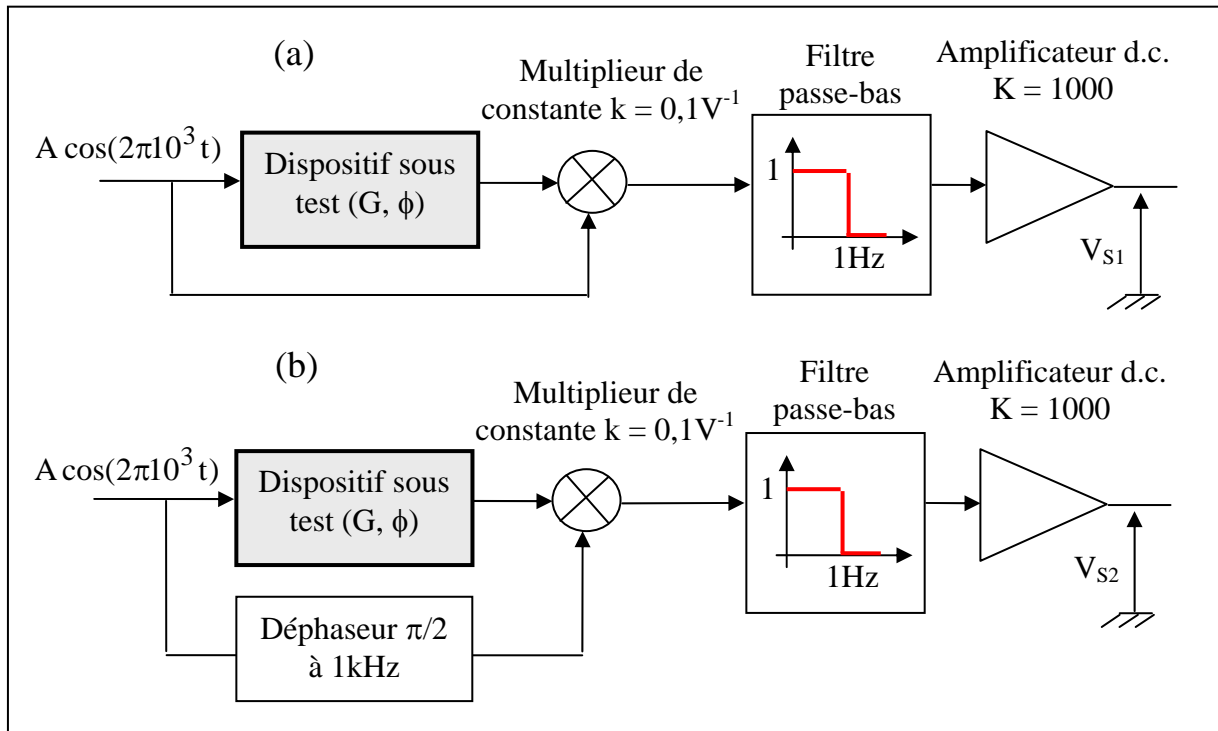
(a)

Multiplieur de constante $k = 0{,}1V^{-1}$

Filtre passe-bas

Amplificateur d.c. $K = 1000$

$A\cos(2\pi10^3 t)$

Dispositif sous test ($G$, $\phi$)

1

1Hz

$V_{S1}$

(b)

Multiplieur de constante $k = 0{,}1V^{-1}$

Filtre passe-bas

Amplificateur d.c. $K = 1000$

$A\cos(2\pi10^3 t)$

Dispositif sous test ($G$, $\phi$)

1

1Hz

$V_{S2}$

Déphaseur $\pi/2$ à 1kHz